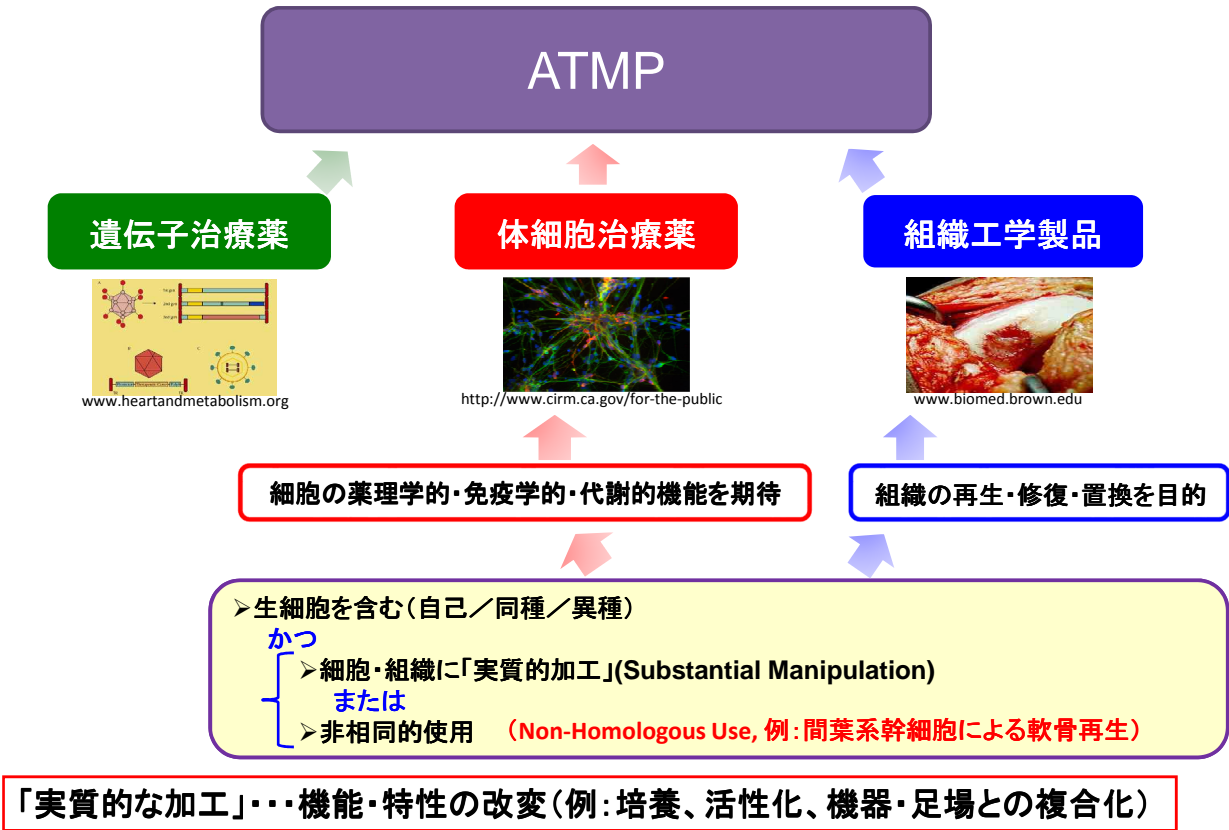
ATMP

遺伝子治療薬

www.heartandmetabolism.org

体細胞治療薬

http://www.cirm.ca.gov/for-the-public

組織工学製品

www.biomed.brown.edu

細胞の薬理学的・免疫学的・代謝的機能を期待

組織の再生・修復・置換を目的

➢生細胞を含む（自己／同種／異種）
かつ
➢細胞・組織に「実質的加工」(Substantial Manipulation)
または
➢非相同的使用　(Non-Homologous Use, 例：間葉系幹細胞による軟骨再生）

「実質的な加工」・・・機能・特性の改変（例：培養、活性化、機器・足場との複合化）